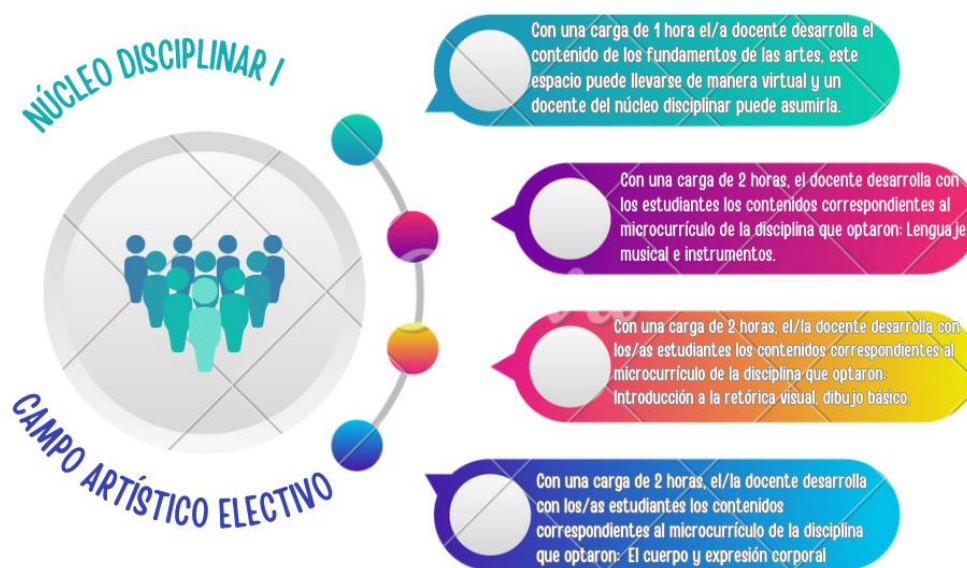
NÚCLEO DISCIPLINAR I

CAMPO ARTÍSTICO ELECTIVO

Con una carga de 1 hora el/a docente desarrolla el contenido de los fundamentos de las artes, este espacio puede llevarse de manera virtual y un docente del núcleo disciplinar puede asumirla.

Con una carga de 2 horas, el docente desarrolla con los estudiantes los contenidos correspondientes al microcurrículo de la disciplina que optaron: Lenguaje musical e instrumentos.

Con una carga de 2 horas, el/la docente desarrolla con los/as estudiantes los contenidos correspondientes al microcurrículo de la disciplina que optaron: Introducción a la retórica visual, dibujo básico.

Con una carga de 2 horas, el/la docente desarrolla con los/as estudiantes los contenidos correspondientes al microcurrículo de la disciplina que optaron: El cuerpo y expresión corporal